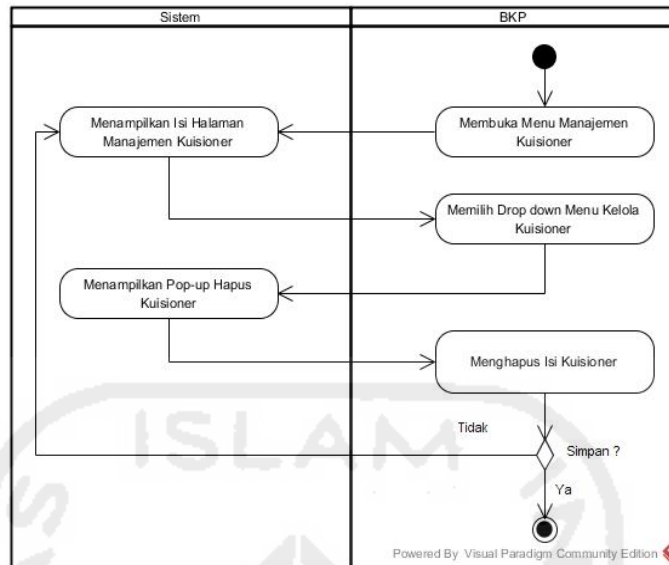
| Sistem | BKP |
|---|---|

Membuka Menu Manajemen Kuisioner

Menampilkan Isi Halaman Manajemen Kuisioner

Memilih Drop down Menu Kelola Kuisioner

Menampilkan Pop-up Hapus Kuisioner

Menghapus Isi Kuisioner

Tidak

Simpan ?

Ya

ISLAM

Powered By Visual Paradigm Community Edition